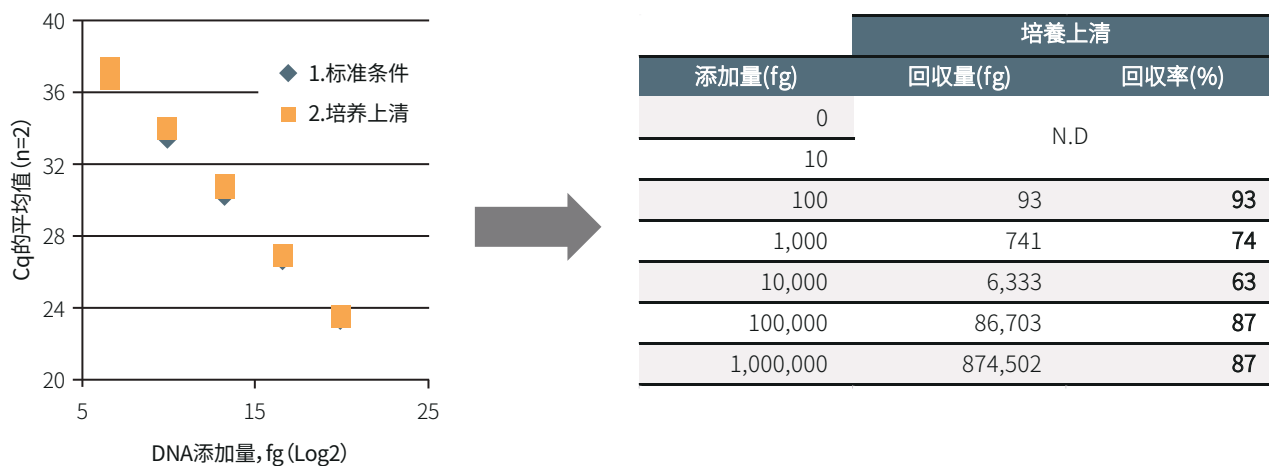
40
36
32
28
24
20
5
15
25
Cq的平均值 (n=2)
DNA添加量, fg (Log2)
1.标准条件
2.培养上清

| | 培養上清 | |
|---|---|---|
| 添加量(fg) | 回收量(fg) | 回收率(%) |
| 0 | N.D | |
| 10 | | |
| 100 | 93 | 93 |
| 1,000 | 741 | 74 |
| 10,000 | 6,333 | 63 |
| 100,000 | 86,703 | 87 |
| 1,000,000 | 874,502 | 87 |